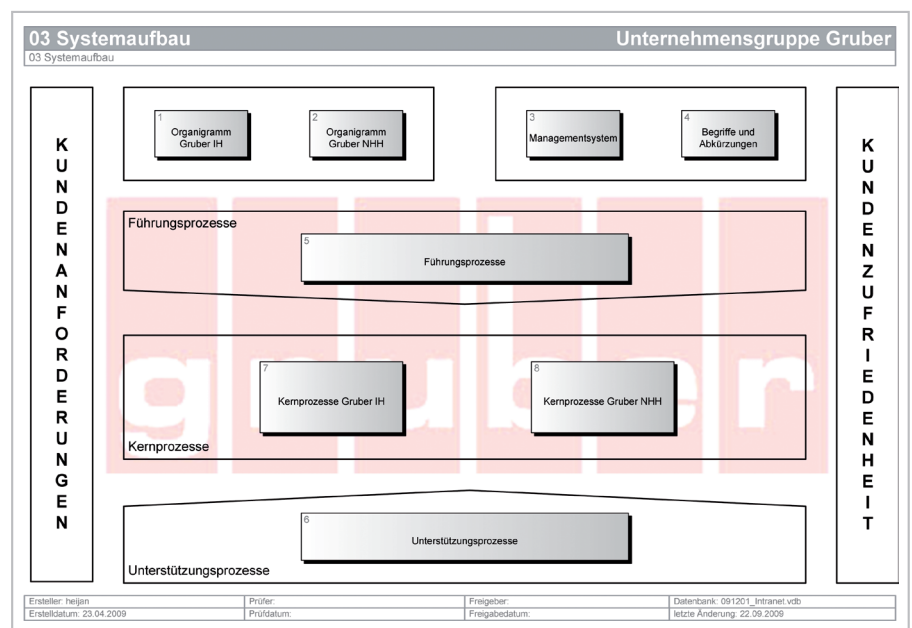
03 Systemaufbau
Unternehmensgruppe Gruber
03 Systemaufbau

KUNDENANFORDERUNGEN

1
Organigramm Gruber IH

2
Organigramm Gruber NHH

3
Managementsystem

4
Begriffe und Abkürzungen

KUNDENZUFRIEDENHEIT

Führungsprozesse
5
Führungsprozesse

7
Kernprozesse Gruber IH

8
Kernprozesse Gruber NHH

Kernprozesse

6
Unterstützungsprozesse

Unterstützungsprozesse

| Ersteller: heijan | Prüfer: | Freigeber: | Datenbank: 091201_Intranet.vdb |
|---|---|---|---|
| Erstelldatum: 23.04.2009 | Prüfdatum: | Freigabedatum: | letzte Änderung: 22.09.2009 |